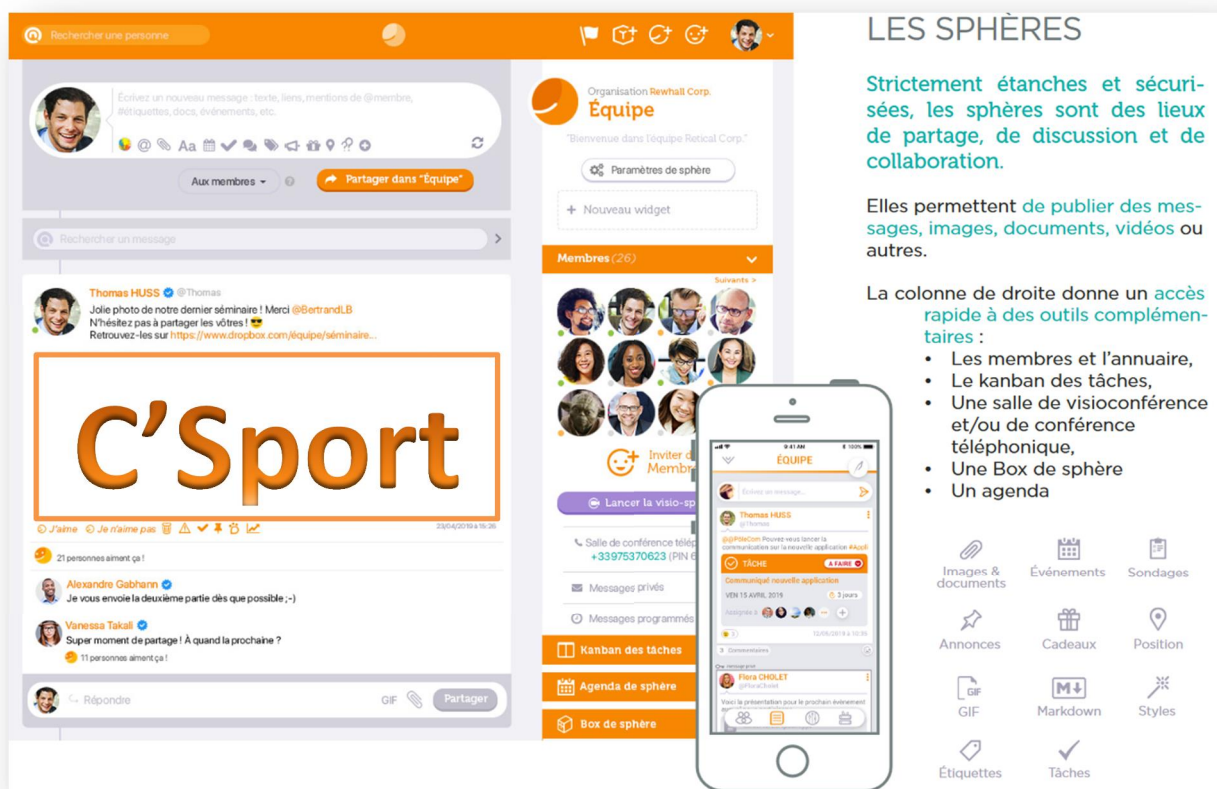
Rechercher une personne

Écrivez un nouveau message : texte, liens, mentions de @membre, #étiquettes, docs, événements, etc.

Aa

Aux membres

Partager dans "Équipe"

Rechercher un message

Thomas HUSS @Thomas
Jolie photo de notre dernier séminaire ! Merci @BertrandLB
N'hésitez pas à partager les vôtres ! 😎
Retrouvez-les sur https://www.dropbox.com/équipe/séminaire...

C'Sport

J'aime Je n'aime pas

23/04/2019 à 16:26

21 personnes aiment ça !

Alexandre Gabhann
Je vous envoie la deuxième partie dès que possible ;-)

Vanessa Takali
Super moment de partage ! À quand la prochaine ?
11 personnes aiment ça !

Répondre GIF Partager

Organisation Rewhall Corp.
Équipe
"Bienvenue dans l'équipe Retical Corp."

Paramètres de sphère

+ Nouveau widget

Membres (26)

Suivants >

Inviter d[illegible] Membr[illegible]

Lancer la visio-sp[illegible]

Salle de conférence télép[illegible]
+33975370623 (PIN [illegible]

Messages privés

Messages programmé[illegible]

Kanban des tâches

Agenda de sphère

Box de sphère

9:41 AM 100%
ÉQUIPE
Écrivez un message...
Thomas HUSS @Thomas
@@PôleCom Pouvez vous lancer la communication sur la nouvelle application #Appli
TÂCHE À FAIRE
Communiqué nouvelle application
VEN 15 AVRIL 2019 3 jours
Assignés à
12/05/2019 à 10:35
3 Commentaires
Flora CHOLET @FloraCholet
Voici la présentation pour le prochain événement

LES SPHÈRES

Strictement étanches et sécurisées, les sphères sont des lieux de partage, de discussion et de collaboration.

Elles permettent de publier des messages, images, documents, vidéos ou autres.

La colonne de droite donne un accès rapide à des outils complémentaires :
• Les membres et l'annuaire,
• Le kanban des tâches,
• Une salle de visioconférence et/ou de conférence téléphonique,
• Une Box de sphère
• Un agenda

Images & documents
Événements
Sondages
Annonces
Cadeaux
Position
GIF
Markdown
Styles
Étiquettes
Tâches